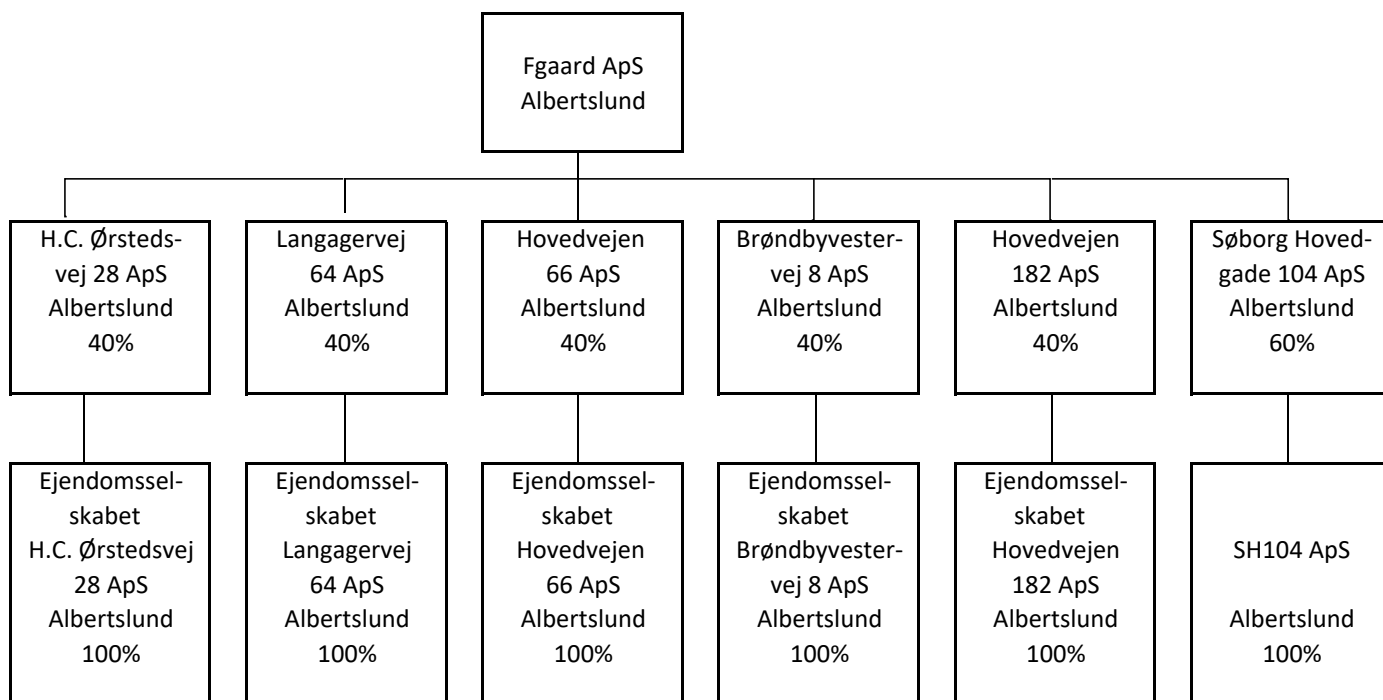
Fgaard ApS
Albertslund

H.C. Ørstedsvej 28 ApS
Albertslund
40%

Langagervej
64 ApS
Albertslund
40%

Hovedvejen
66 ApS
Albertslund
40%

Brøndbyvestervej 8 ApS
Albertslund
40%

Hovedvejen
182 ApS
Albertslund
40%

Søborg Hovedgade 104 ApS
Albertslund
60%

Ejendomsselskabet
H.C. Ørstedsvej
28 ApS
Albertslund
100%

Ejendomsselskabet
Langagervej
64 ApS
Albertslund
100%

Ejendomsselskabet
Hovedvejen
66 ApS
Albertslund
100%

Ejendomsselskabet
Brøndbyvestervej 8 ApS
Albertslund
100%

Ejendomsselskabet
Hovedvejen
182 ApS
Albertslund
100%

SH104 ApS

Albertslund
100%